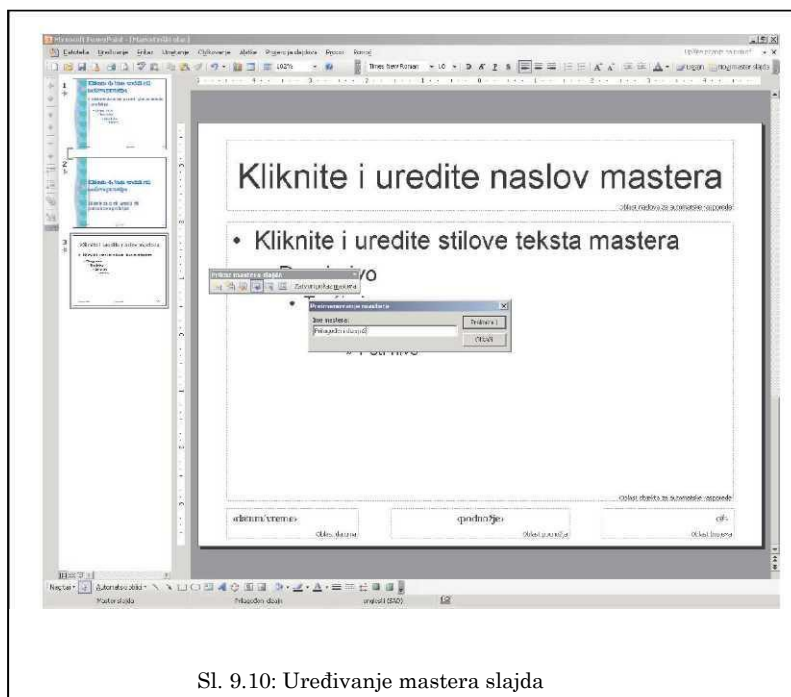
Microsoft PowerPoint - [Prezentacija1]

Datoteka Uređivanje Prikaz Umetanje Oblikovanje Alati Prikaz prezentacije Prozor Pomoć

Upišite pitanje za pomoć

Times New Roman 18 B I U S A A Dizajn Novi master slajda

Kliknite i uredite naslov mastera

Oblast naslova za automatske rasporede

• Kliknite i uredite stilove teksta mastera

Drugi nivo

• Peti nivo

Prikaz mastera slajda

Zatvori prikaz mastera

Preimenovanje mastera

Ime mastera:

Prilagođeni dizajn

Preimenuj

Otkaži

Oblast objekta za automatske rasporede

‹datum/vreme›

Oblast datuma

‹podnožje›

Oblast podnožja

‹#›

Oblast broja

Nacrtaj Automatski oblici

Master slajda

Prilagođeni dizajn

srpski (SAD)

Sl. 9.10: Uređivanje mastera slajda